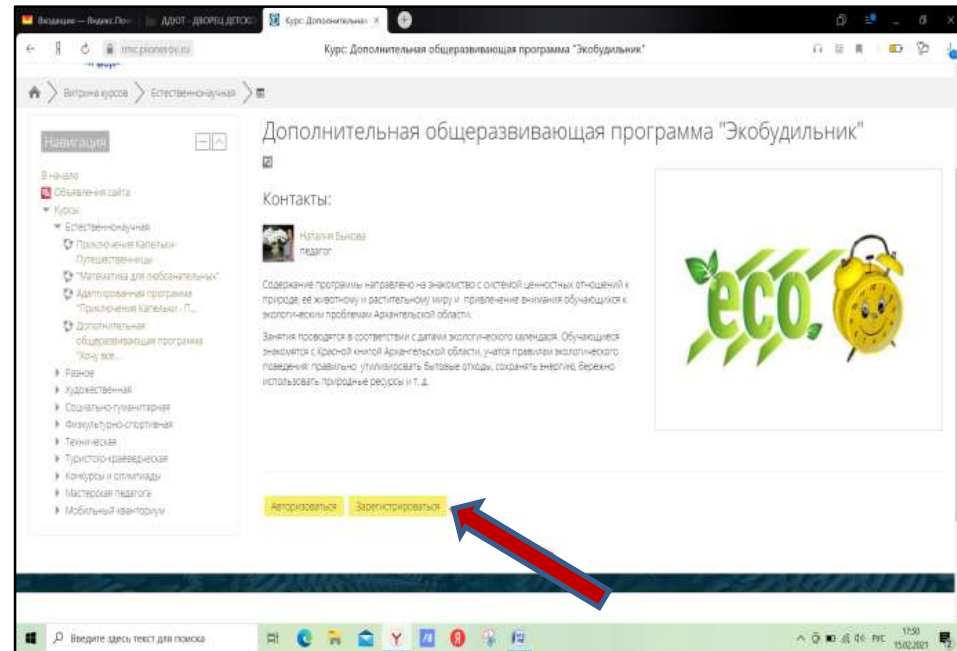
Входящие — Яндекс.Почта | ДДЮТ - ДВОРЕЦ ДЕТСК | Курс: Дополнительная

rmc.pioneer.ru

Курс: Дополнительная общеразвивающая программа "Экобудильник"

Витрина курсов > Естественнонаучная >

Навигация

В начало
Объявления сайта
Курсы
Естественнонаучная
Приключения Капельки-Путешественницы
"Математика для любознательных"
Адаптированная программа "Приключения Капельки - П...
Дополнительная общеразвивающая программа "Хочу все...
Разное
Художественная
Социально-гуманитарная
Физкультурно-спортивная
Техническая
Туристско-краеведческая
Конкурсы и олимпиады
Мастерская педагога
Мобильный кванториум

Дополнительная общеразвивающая программа "Экобудильник"

Контакты:

Наталия Быкова
педагог

Содержание программы направлено на знакомство с системой ценностных отношений к природе, её животному и растительному миру и привлечение внимания обучающихся к экологическим проблемам Архангельской области.

Занятия проводятся в соответствии с датами экологического календаря. Обучающиеся знакомятся с Красной книгой Архангельской области, учатся правилам экологического поведения: правильно утилизировать бытовые отходы, сохранять энергию, бережно использовать природные ресурсы и т. д.

eco

Авторизоваться | Зарегистрироваться

Введите здесь текст для поиска

РУС 17:50 15.02.2021